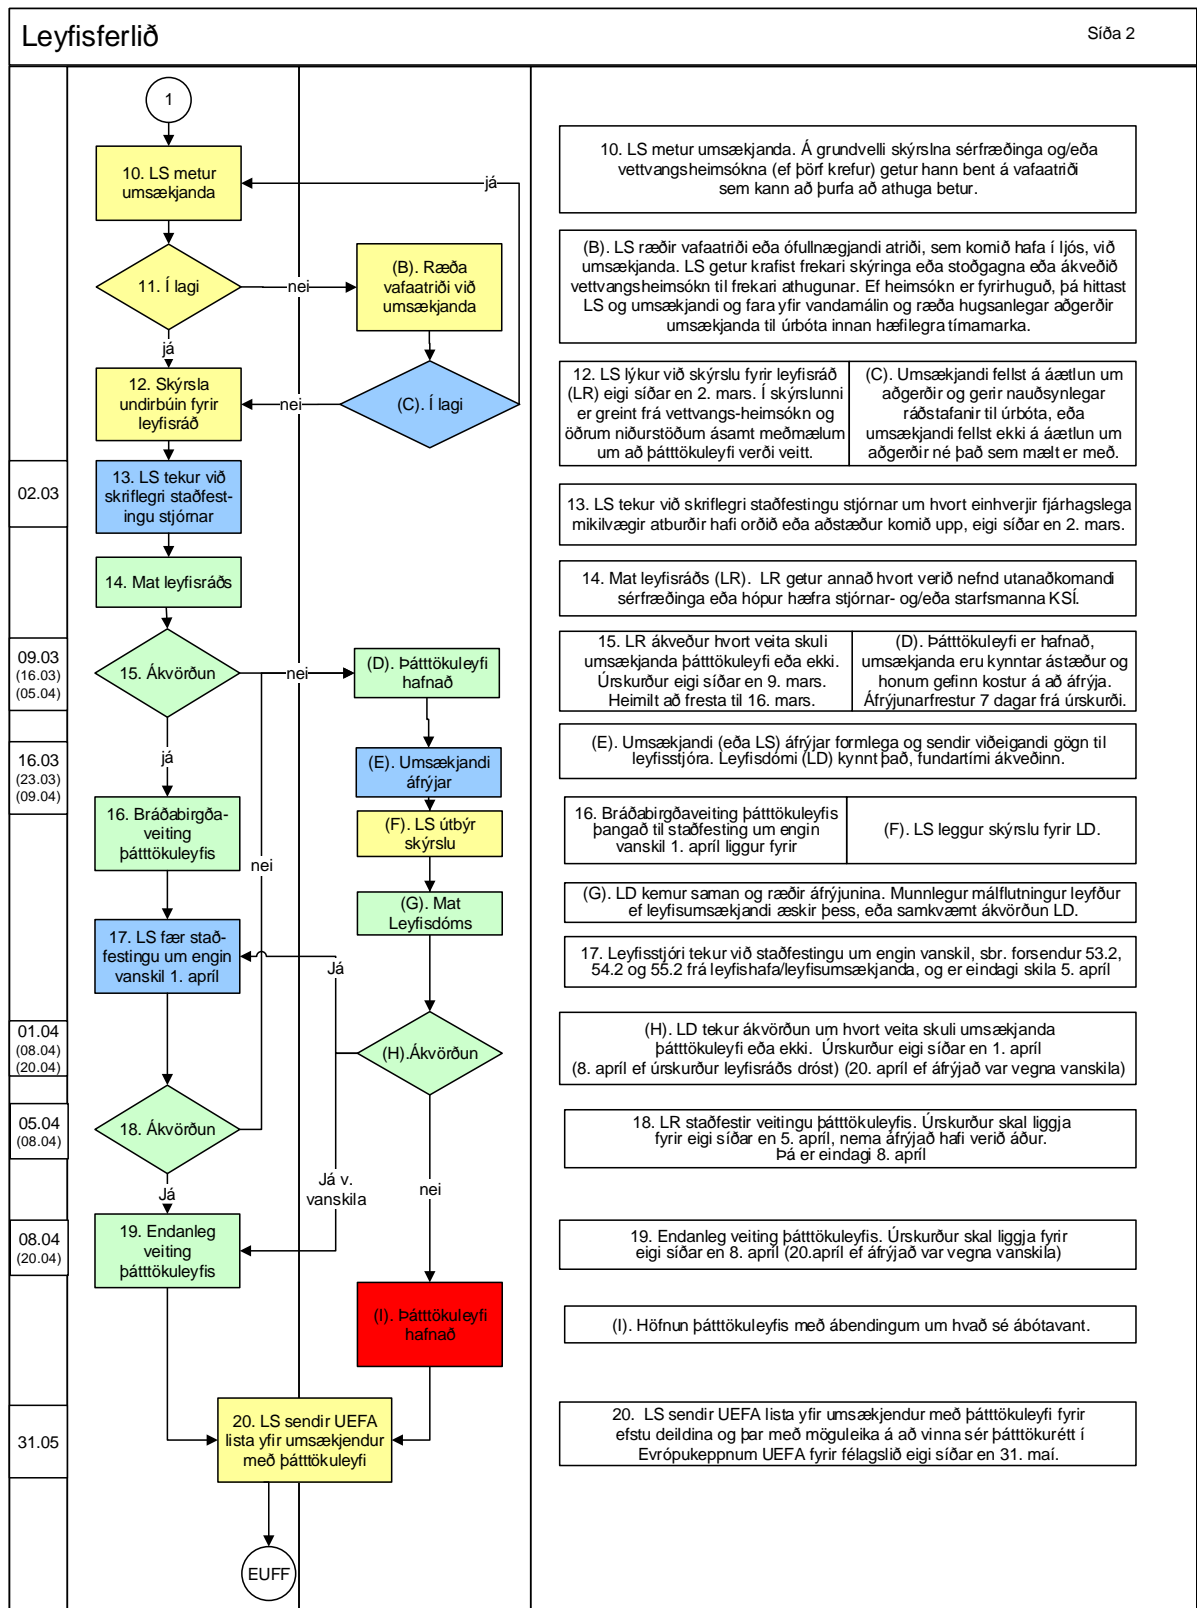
Leyfisferlið

Síða 2

1

10. LS metur umsækjanda

já

11. Í lagi

nei

(B). Ræða vafaatriði við umsækjanda

já

12. Skýrsla undirbúin fyrir leyfisráð

nei

(C). Í lagi

02.03

13. LS tekur við skriflegri staðfestingu stjórnar

14. Mat leyfisráðs

09.03
(16.03)
(05.04)

15. Ákvörðun

nei

(D). Þátttökuleyfi hafnað

já

16.03
(23.03)
(09.04)

(E). Umsækjandi áfrýjar

(F). LS útbýr skýrslu

16. Bráðabirgðaveiting þátttökuleyfis

nei

(G). Mat Leyfisdóms

17. LS fær staðfestingu um engin vanskil 1. apríl

Já

01.04
(08.04)
(20.04)

(H).Ákvörðun

05.04
(08.04)

18. Ákvörðun

Já v. vanskila

nei

Já

08.04
(20.04)

19. Endanleg veiting þátttökuleyfis

(I). Þátttökuleyfi hafnað

31.05

20. LS sendir UEFA lista yfir umsækjendur með þátttökuleyfi

EUFF

10. LS metur umsækjanda. Á grundvelli skýrslna sérfræðinga og/eða vettvangsheimsókna (ef þörf krefur) getur hann bent á vafaatriði sem kann að þurfa að athuga betur.

(B). LS ræðir vafaatriði eða ófullnægjandi atriði, sem komið hafa í ljós, við umsækjanda. LS getur krafist frekari skýringa eða stoðgagna eða ákveðið vettvangsheimsókn til frekari athugunar. Ef heimsókn er fyrirhuguð, þá hittast LS og umsækjandi og fara yfir vandamálin og ræða hugsanlegar aðgerðir umsækjanda til úrbóta innan hæfilegra tímamarka.

| 12. LS lýkur við skýrslu fyrir leyfisráð (LR) eigi síðar en 2. mars. Í skýrslunni er greint frá vettvangs-heimsókn og öðrum niðurstöðum ásamt meðmælum um að þátttökuleyfi verði veitt. | (C). Umsækjandi fellst á áætlun um aðgerðir og gerir nauðsynlegar ráðstafanir til úrbóta, eða umsækjandi fellst ekki á áætlun um aðgerðir né það sem mælt er með. |
|---|---|

13. LS tekur við skriflegri staðfestingu stjórnar um hvort einhverjir fjárhagslega mikilvægir atburðir hafi orðið eða aðstæður komið upp, eigi síðar en 2. mars.

14. Mat leyfisráðs (LR). LR getur annað hvort verið nefnd utanaðkomandi sérfræðinga eða hópur hæfra stjórnar- og/eða starfsmanna KSÍ.

| 15. LR ákveður hvort veita skuli umsækjanda þátttökuleyfi eða ekki. Úrskurður eigi síðar en 9. mars. Heimilt að fresta til 16. mars. | (D). Þátttökuleyfi er hafnað, umsækjanda eru kynntar ástæður og honum gefinn kostur á að áfrýja. Áfrýjunarfrestur 7 dagar frá úrskurði. |
|---|---|

(E). Umsækjandi (eða LS) áfrýjar formlega og sendir viðeigandi gögn til leyfisstjóra. Leyfisdómi (LD) kynnt það, fundartími ákveðinn.

| 16. Bráðabirgðaveiting þátttökuleyfis þangað til staðfesting um engin vanskil 1. apríl liggur fyrir | (F). LS leggur skýrslu fyrir LD. |
|---|---|

(G). LD kemur saman og ræðir áfrýjunina. Munnlegur málflutningur leyfður ef leyfisumsækjandi æskir þess, eða samkvæmt ákvörðun LD.

17. Leyfisstjóri tekur við staðfestingu um engin vanskil, sbr. forsendur 53.2, 54.2 og 55.2 frá leyfishafa/leyfisumsækjanda, og er eindagi skila 5. apríl

(H). LD tekur ákvörðun um hvort veita skuli umsækjanda þátttökuleyfi eða ekki. Úrskurður eigi síðar en 1. apríl (8. apríl ef úrskurður leyfisráðs dróst) (20. apríl ef áfrýjað var vegna vanskila)

18. LR staðfestir veitingu þátttökuleyfis. Úrskurður skal liggja fyrir eigi síðar en 5. apríl, nema áfrýjað hafi verið áður. Þá er eindagi 8. apríl

19. Endanleg veiting þátttökuleyfis. Úrskurður skal liggja fyrir eigi síðar en 8. apríl (20.apríl ef áfrýjað var vegna vanskila)

(I). Höfnun þátttökuleyfis með ábendingum um hvað sé ábótavant.

20. LS sendir UEFA lista yfir umsækjendur með þátttökuleyfi fyrir efstu deildina og þar með möguleika á að vinna sér þátttökurétt í Evrópukeppnum UEFA fyrir félagslið eigi síðar en 31. maí.